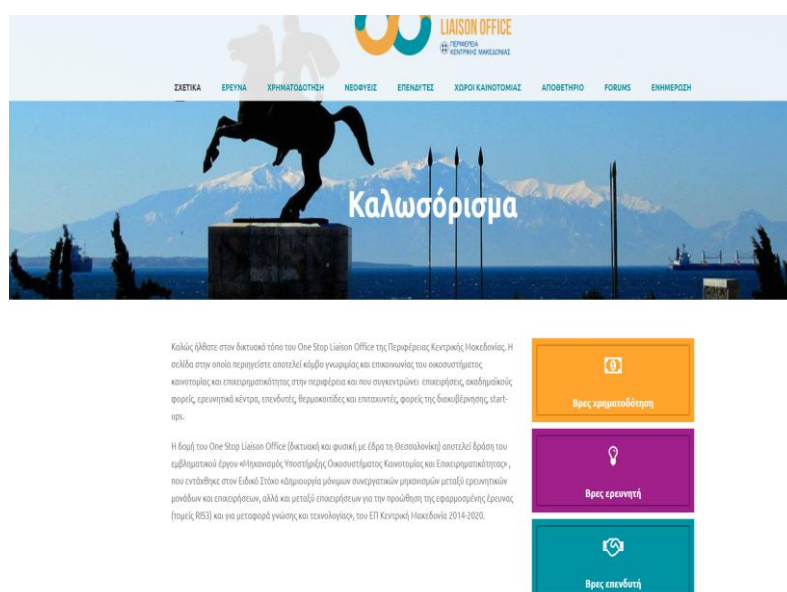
LIAISON OFFICE
ΠΕΡΙΦΕΡΕΙΑ ΚΕΝΤΡΙΚΗΣ ΜΑΚΕΔΟΝΙΑΣ

ΣΧΕΤΙΚΑ ΕΡΕΥΝΑ ΧΡΗΜΑΤΟΔΟΤΗΣΗ ΝΕΟΦΥΕΙΣ ΕΠΕΝΔΥΤΕΣ ΧΩΡΟΙ ΚΑΙΝΟΤΟΜΙΑΣ ΑΠΟΘΕΤΗΡΙΟ FORUMS ΕΝΗΜΕΡΩΣΗ

Καλωσόρισμα

Καλώς ήλθατε στον δικτυακό τόπο του One Stop Liaison Office της Περιφέρειας Κεντρικής Μακεδονίας. Η σελίδα στην οποία περιηγείστε αποτελεί κόμβο γνώσης και επικοινωνίας του οικοσυστήματος καινοτομίας και επιχειρηματικότητας στην περιφέρεια και που συγκεντρώνει επιχειρήσεις, ακαδημαϊκούς φορείς, ερευνητικά κέντρα, επενδυτές, θερμοκοιτίδες και επιταχυντές, φορείς της διακυβέρνησης, start-ups.

Η δομή του One Stop Liaison Office (δικτυακή και φυσική με έδρα τη Θεσσαλονίκη) αποτελεί δράση του εμβληματικού έργου «Μηχανισμός Υποστήριξης Οικοσυστήματος Καινοτομίας και Επιχειρηματικότητας» , που εντάχθηκε στον Ειδικό Στόχο «Δημιουργία μόνιμων συνεργατικών μηχανισμών μεταξύ ερευνητικών μονάδων και επιχειρήσεων, αλλά και μεταξύ επιχειρήσεων για την προώθηση της εφαρμοσμένης έρευνας (τομείς RIS3) και για μεταφορά γνώσης και τεχνολογίας», του ΕΠ Κεντρική Μακεδονία 2014-2020.

Βρες χρηματοδότηση

Βρες ερευνητή

Βρες επενδυτή